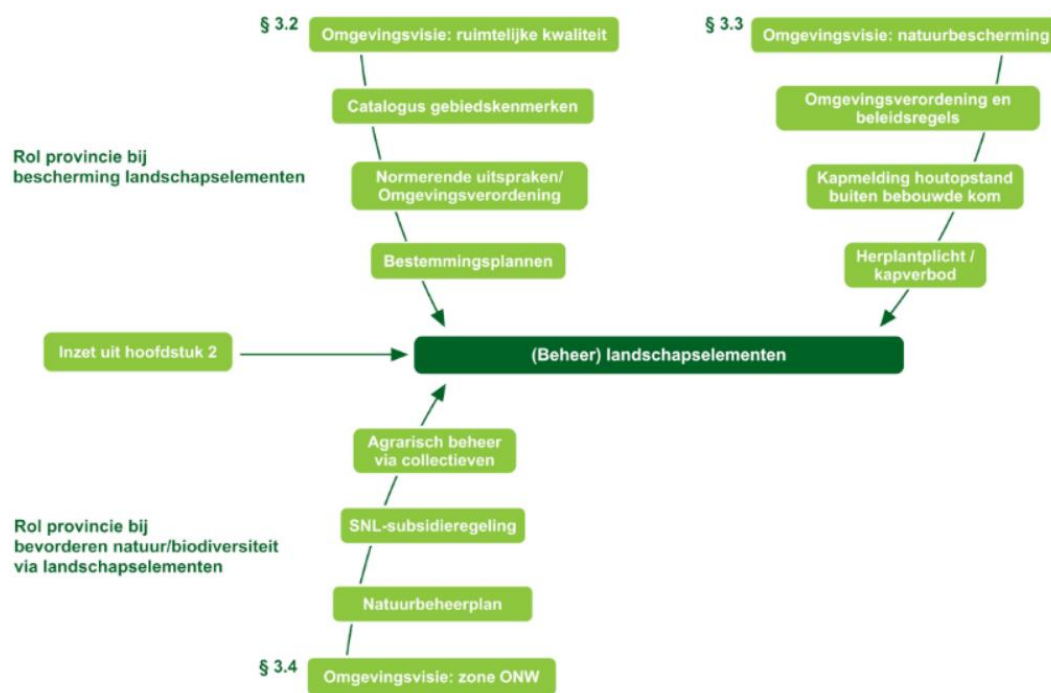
§ 3.2
Omgevingsvisie: ruimtelijke kwaliteit

Catalogus gebiedskenmerken

Normerende uitspraken/ Omgevingsverordening

Bestemmingsplannen

§ 3.3
Omgevingsvisie: natuurbescherming

Omgevingsverordening en beleidsregels

Kapmelding houtopstand buiten bebouwde kom

Herplantplicht / kapverbod

Rol provincie bij bescherming landschapselementen

Inzet uit hoofdstuk 2

(Beheer) landschapselementen

Agrarisch beheer via collectieven

SNL-subsidieregeling

Natuurbeheerplan

§ 3.4
Omgevingsvisie: zone ONW

Rol provincie bij bevorderen natuur/biodiversiteit via landschapselementen